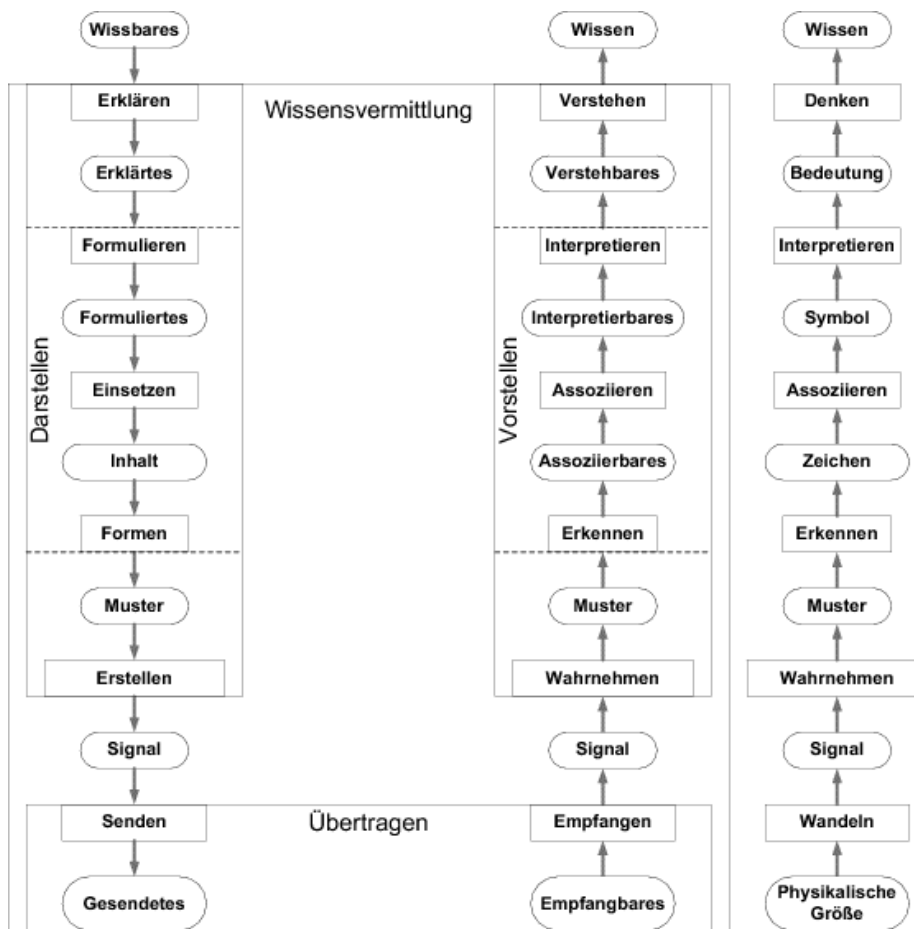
Wissbares
Erklären
Erklärtes
Formulieren
Formuliertes
Einsetzen
Inhalt
Formen
Muster
Erstellen
Darstellen
Signal
Senden
Gesendetes

Wissensvermittlung

Übertragen

Wissen
Verstehen
Verstehbares
Interpretieren
Interpretierbares
Assoziieren
Assoziierbares
Erkennen
Muster
Wahrnehmen
Vorstellen
Signal
Empfangen
Empfangbares

Wissen
Denken
Bedeutung
Interpretieren
Symbol
Assoziieren
Zeichen
Erkennen
Muster
Wahrnehmen
Signal
Wandeln
Physikalische Größe